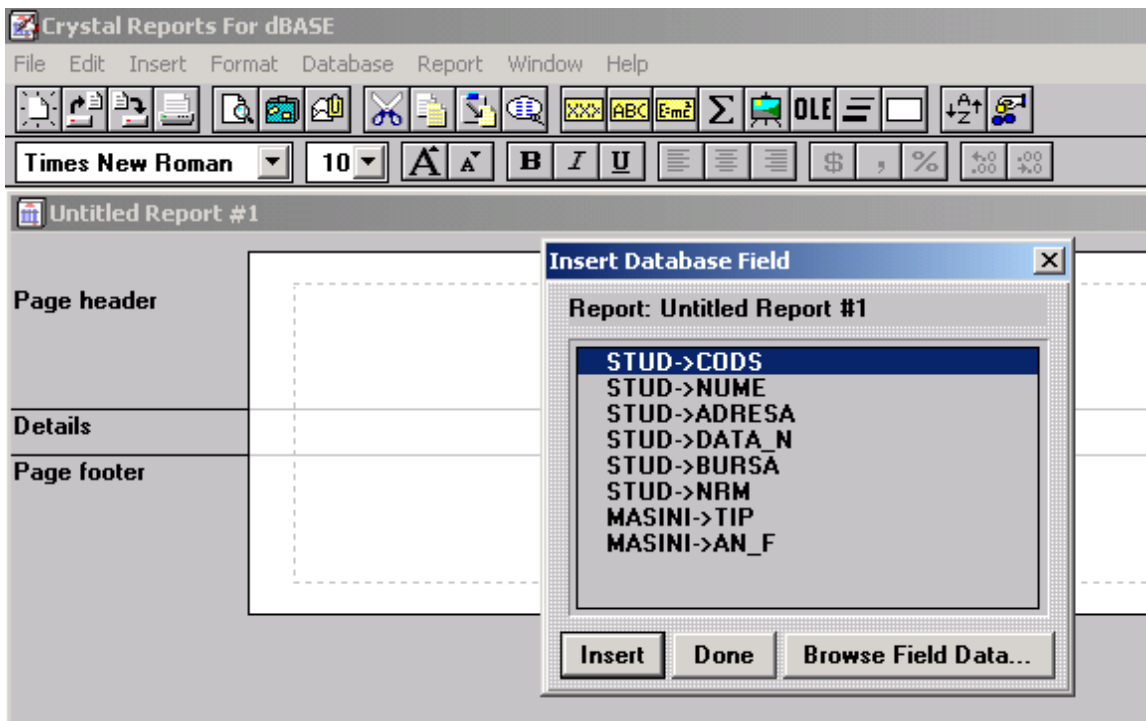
Crystal Reports For dBASE

File Edit Insert Format Database Report Window Help

XXX ABC E=mc² Σ OLE

Times New Roman 10 A A B I U $ , %

Untitled Report #1

Page header

Details

Page footer

Insert Database Field

Report: Untitled Report #1

STUD->CODS
STUD->NUME
STUD->ADRESA
STUD->DATA_N
STUD->BURSA
STUD->NRM
MASINI->TIP
MASINI->AN_F

Insert Done Browse Field Data...